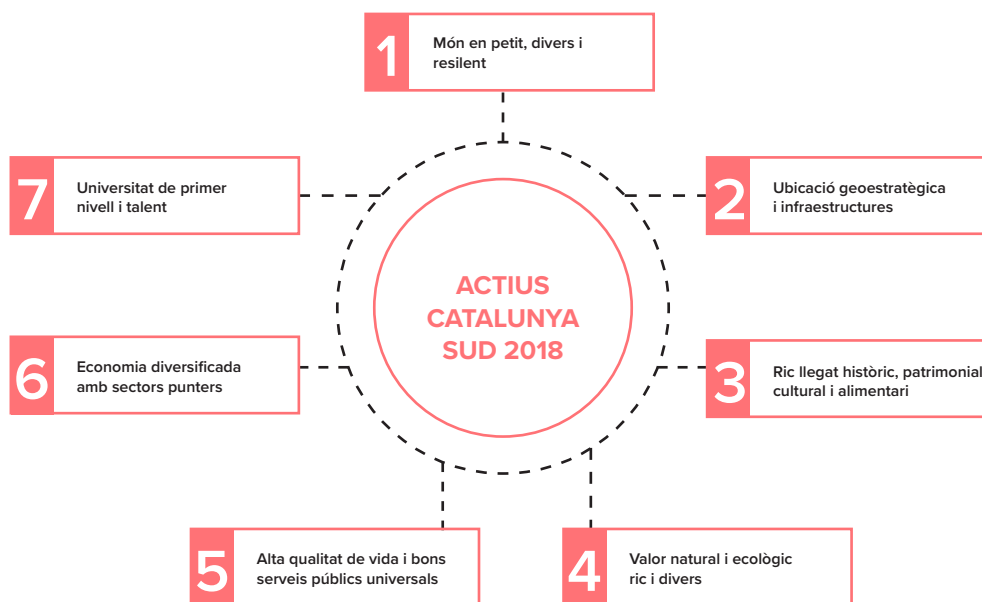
1
Món en petit, divers i resilent

7
Universitat de primer nivell i talent

2
Ubicació geoestratègica i infraestructures

ACTIUS CATALUNYA SUD 2018

6
Economia diversificada amb sectors punters

3
Ric llegat històric, patrimonial cultural i alimentari

5
Alta qualitat de vida i bons serveis públics universals

4
Valor natural i ecològic ric i divers